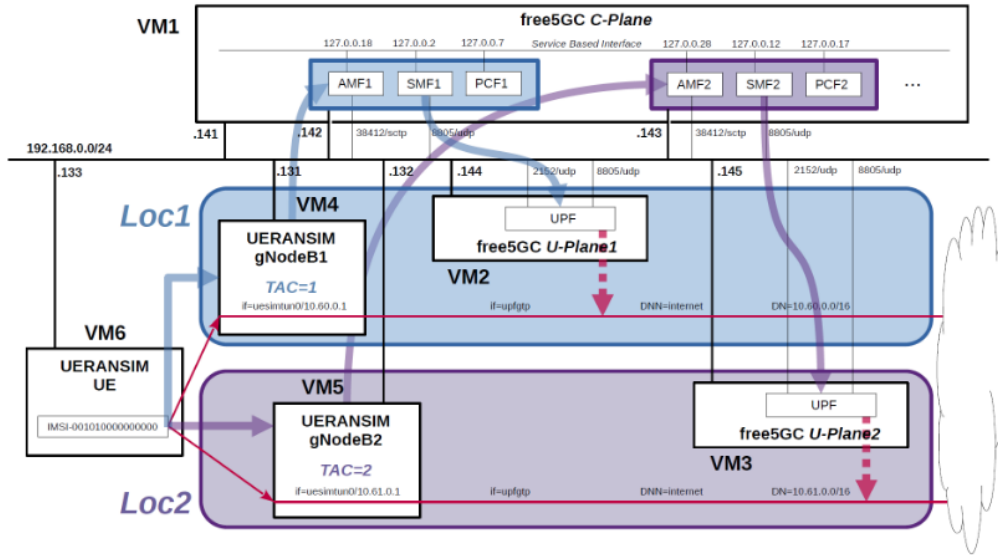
VM1

free5GC C-Plane

127.0.0.18 127.0.0.2 127.0.0.7 Service Based Interface 127.0.0.28 127.0.0.12 127.0.0.17

AMF1 SMF1 PCF1 AMF2 SMF2 PCF2 ...

.141 .142 38412/sctp 8805/udp .143 38412/sctp 8805/udp

192.168.0.0/24

.133 .131 .132 .144 2152/udp 8805/udp .145 2152/udp 8805/udp

Loc1

VM4

UERANSIM
gNodeB1

TAC=1

if=uesimtun0/10.60.0.1

UPF

free5GC U-Plane1

VM2

if=upfgtp DNN=internet DN=10.60.0.0/16

VM6

UERANSIM
UE

IMSI-001010000000000

VM5

UERANSIM
gNodeB2

TAC=2

if=uesimtun0/10.61.0.1

if=upfgtp DNN=internet DN=10.61.0.0/16

UPF

free5GC U-Plane2

VM3

Loc2